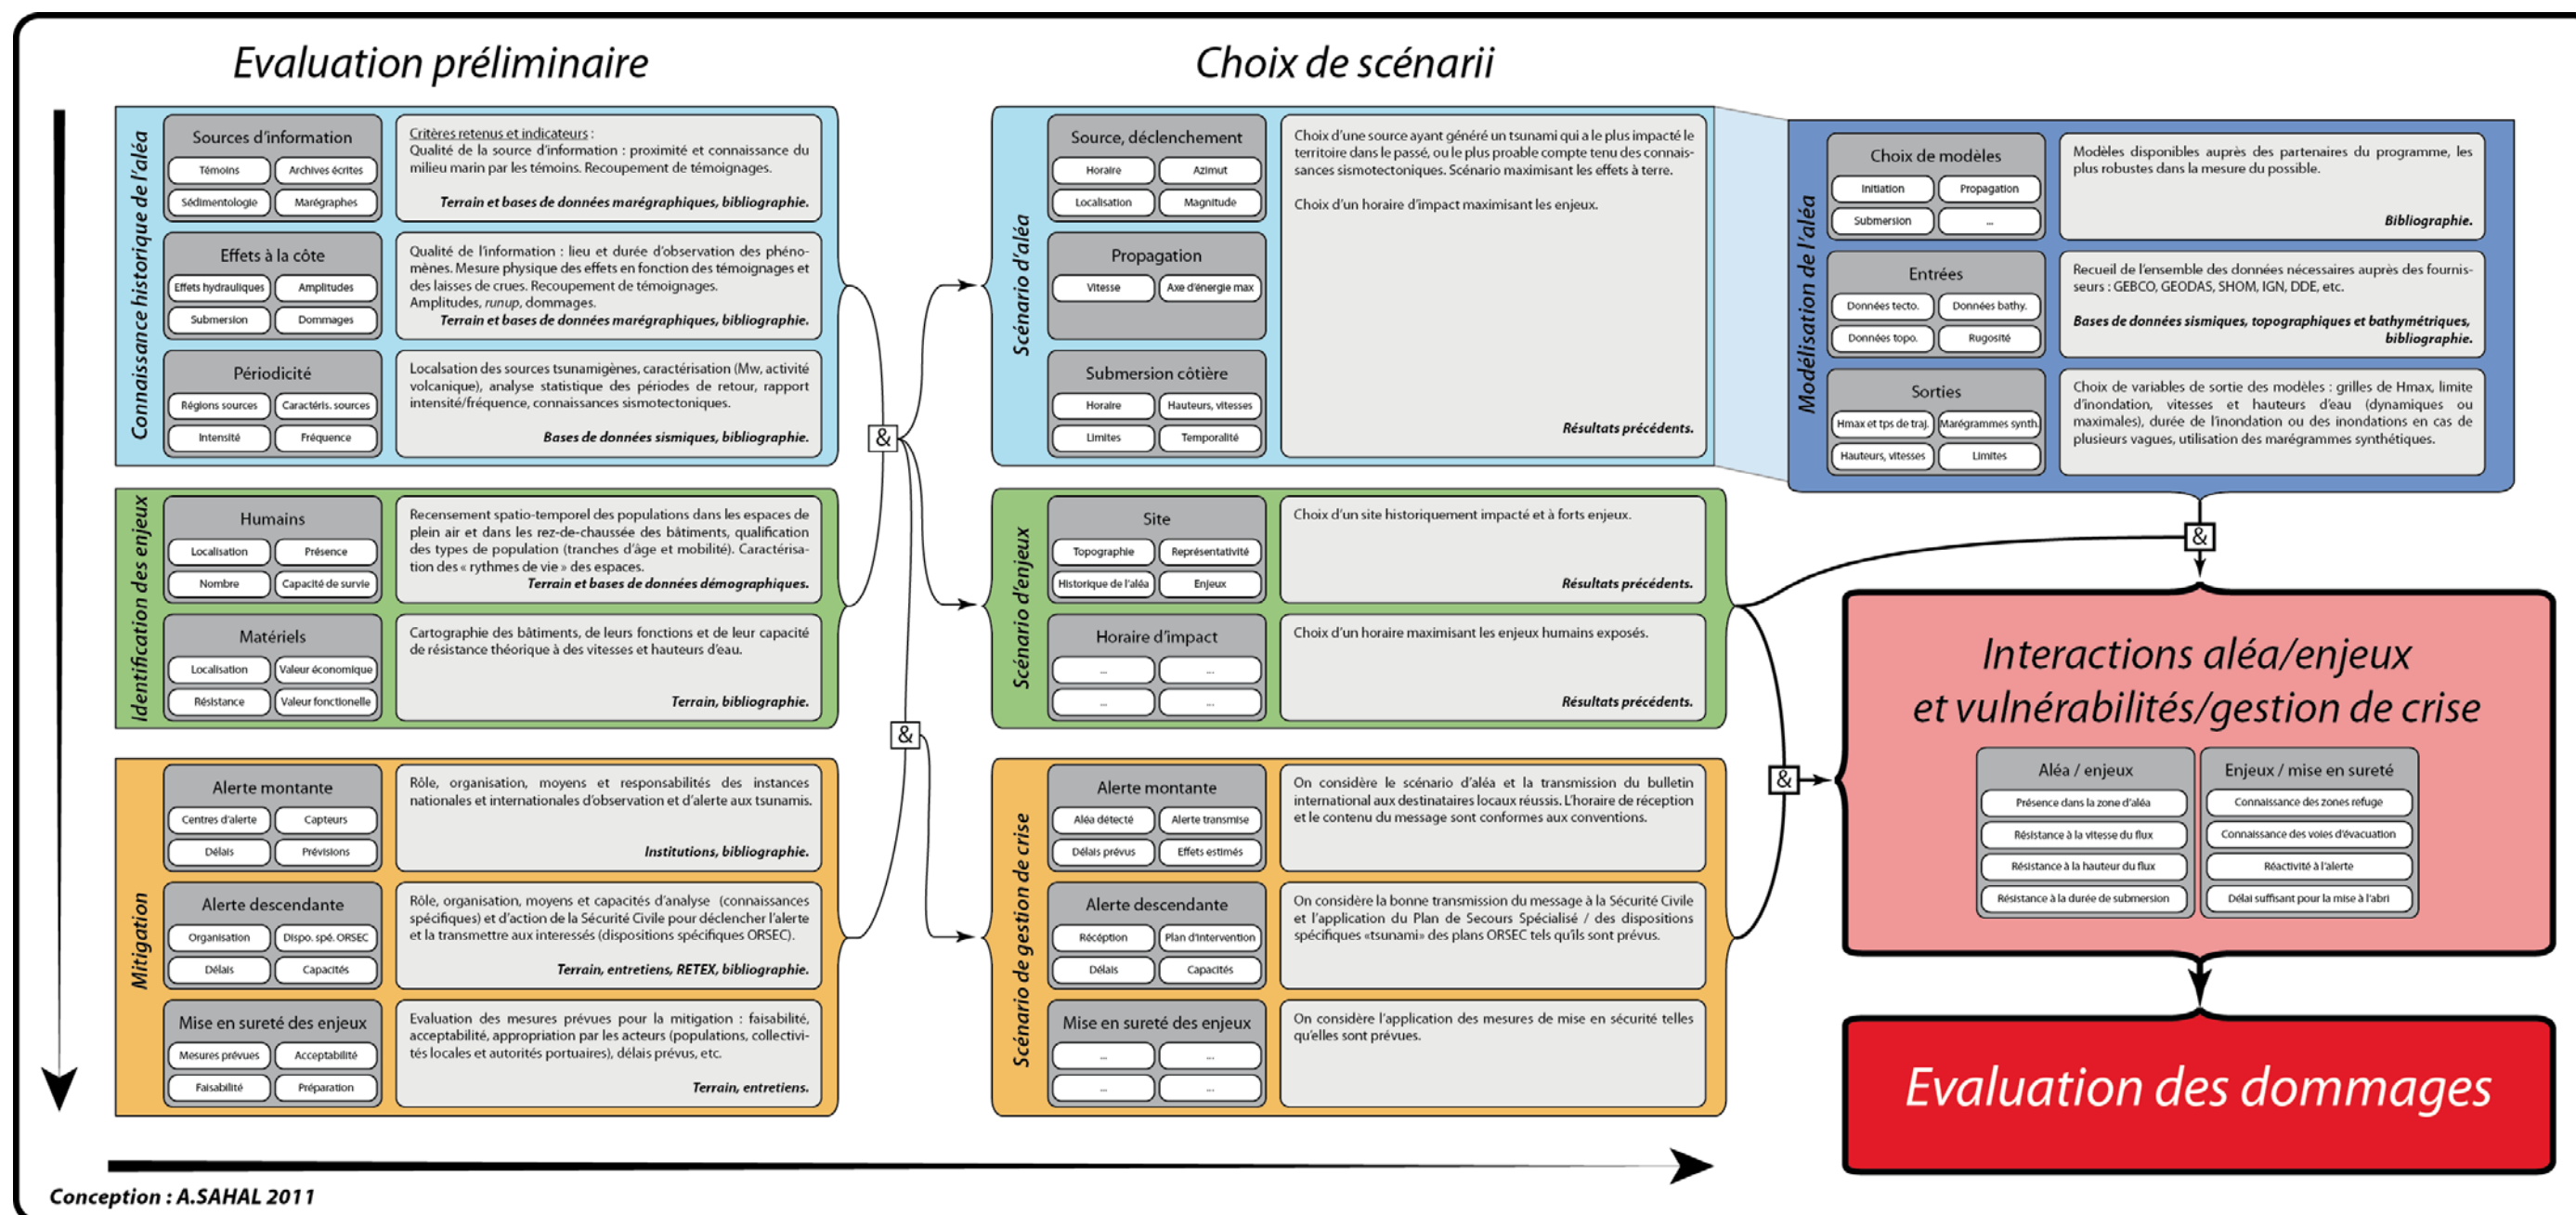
Evaluation préliminaire

Choix de scénarii

Connaissance historique de l'aléa

Sources d'information
Témoins | Archives écrites
Sédimentologie | Marégraphes

Critères retenus et indicateurs : Qualité de la source d'information : proximité et connaissance du milieu marin par les témoins. Recoupement de témoignages.
Terrain et bases de données marégraphiques, bibliographie.

Effets à la côte
Effets hydrauliques | Amplitudes
Submersion | Dommages

Qualité de l'information : lieu et durée d'observation des phénomènes. Mesure physique des effets en fonction des témoignages et des laisses de crues. Recoupement de témoignages. Amplitudes, runup, dommages.
Terrain et bases de données marégraphiques, bibliographie.

Périodicité
Régions sources | Caractéris. sources
Intensité | Fréquence

Localsation des sources tsunamigènes, caractérisation (Mw, activité volcanique), analyse statistique des périodes de retour, rapport intensité/fréquence, connaissances sismotectoniques.
Bases de données sismiques, bibliographie.

Identification des enjeux

Humains
Localisation | Présence
Nombre | Capacité de survie

Recensement spatio-temporel des populations dans les espaces de plein air et dans les rez-de-chaussée des bâtiments, qualification des types de population (tranches d'âge et mobilité). Caractérisation des « rythmes de vie » des espaces.
Terrain et bases de données démographiques.

Matériels
Localisation | Valeur économique
Résistance | Valeur fonctionelle

Cartographie des bâtiments, de leurs fonctions et de leur capacité de résistance théorique à des vitesses et hauteurs d'eau.
Terrain, bibliographie.

Mitigation

Alerte montante
Centres d'alerte | Capteurs
Délais | Prévisions

Rôle, organisation, moyens et responsabilités des instances nationales et internationales d'observation et d'alerte aux tsunamis.
Institutions, bibliographie.

Alerte descendante
Organisation | Dispo. spé. ORSEC
Délais | Capacités

Rôle, organisation, moyens et capacités d'analyse (connaissances spécifiques) et d'action de la Sécurité Civile pour déclencher l'alerte et la transmettre aux interessés (dispositions spécifiques ORSEC).
Terrain, entretiens, RETEX, bibliographie.

Mise en sureté des enjeux
Mesures prévues | Acceptabilité
Faisabilité | Préparation

Evaluation des mesures prévues pour la mitigation : faisabilité, acceptabilité, appropriation par les acteurs (populations, collectivités locales et autorités portuaires), délais prévus, etc.
Terrain, entretiens.

&

&

Scénario d'aléa

Source, déclenchement
Horaire | Azimut
Localisation | Magnitude

Propagation
Vitesse | Axe d'énergie max

Submersion côtière
Horaire | Hauteurs, vitesses
Limites | Temporalité

Choix d'une source ayant généré un tsunami qui a le plus impacté le territoire dans le passé, ou le plus proable compte tenu des connaissances sismotectoniques. Scénario maximisant les effets à terre.

Choix d'un horaire d'impact maximisant les enjeux.

Résultats précédents.

Scénario d'enjeux

Site
Topographie | Représentativité
Historique de l'aléa | Enjeux

Choix d'un site historiquement impacté et à forts enjeux.
Résultats précédents.

Horaire d'impact
... | ...
... | ...

Choix d'un horaire maximisant les enjeux humains exposés.
Résultats précédents.

Scénario de gestion de crise

Alerte montante
Aléa détecté | Alerte transmise
Délais prévus | Effets estimés

On considère le scénario d'aléa et la transmission du bulletin international aux destinataires locaux réussis. L'horaire de réception et le contenu du message sont conformes aux conventions.

Alerte descendante
Réception | Plan d'intervention
Délais | Capacités

On considère la bonne transmission du message à la Sécurité Civile et l'application du Plan de Secours Spécialisé / des dispositions spécifiques «tsunami» des plans ORSEC tels qu'ils sont prévus.

Mise en sureté des enjeux
... | ...
... | ...

On considère l'application des mesures de mise en sécurité telles qu'elles sont prévues.

Modélisation de l'aléa

Choix de modèles
Initiation | Propagation
Submersion | ...

Modèles disponibles auprès des partenaires du programme, les plus robustes dans la mesure du possible.
Bibliographie.

Entrées
Données tecto. | Données bathy.
Données topo. | Rugosité

Recueil de l'ensemble des données nécessaires auprès des fournisseurs : GEBCO, GEODAS, SHOM, IGN, DDE, etc.
Bases de données sismiques, topographiques et bathymétriques, bibliographie.

Sorties
Hmax et tps de traj. | Marégrammes synth.
Hauteurs, vitesses | Limites

Choix de variables de sortie des modèles : grilles de Hmax, limite d'inondation, vitesses et hauteurs d'eau (dynamiques ou maximales), durée de l'inondation ou des inondations en cas de plusieurs vagues, utilisation des marégrammes synthétiques.

&

&

Interactions aléa/enjeux et vulnérabilités/gestion de crise

Aléa / enjeux
Présence dans la zone d'aléa
Résistance à la vitesse du flux
Résistance à la hauteur du flux
Résistance à la durée de submersion

Enjeux / mise en sureté
Connaissance des zones refuge
Connaissance des voies d'évacuation
Réactivité à l'alerte
Délai suffisant pour la mise à l'abri

Evaluation des dommages

Conception : A.SAHAL 2011